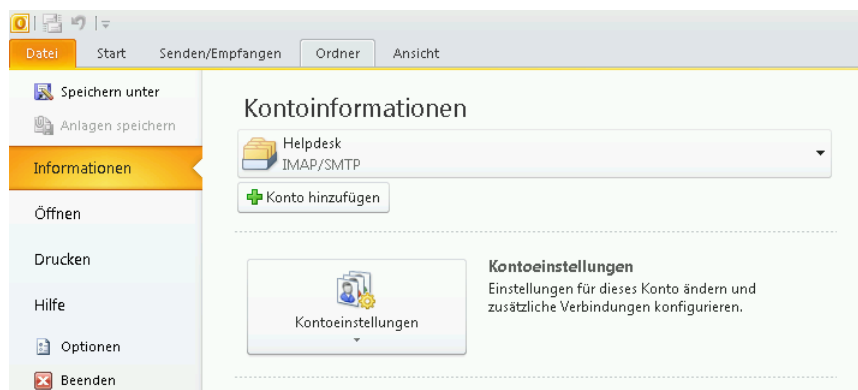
Datei
Start
Senden/Empfangen
Ordner
Ansicht

Speichern unter
Anlagen speichern
Informationen
Öffnen
Drucken
Hilfe
Optionen
Beenden

Kontoinformationen

Helpdesk
IMAP/SMTP

Konto hinzufügen

Kontoeinstellungen

Kontoeinstellungen
Einstellungen für dieses Konto ändern und zusätzliche Verbindungen konfigurieren.